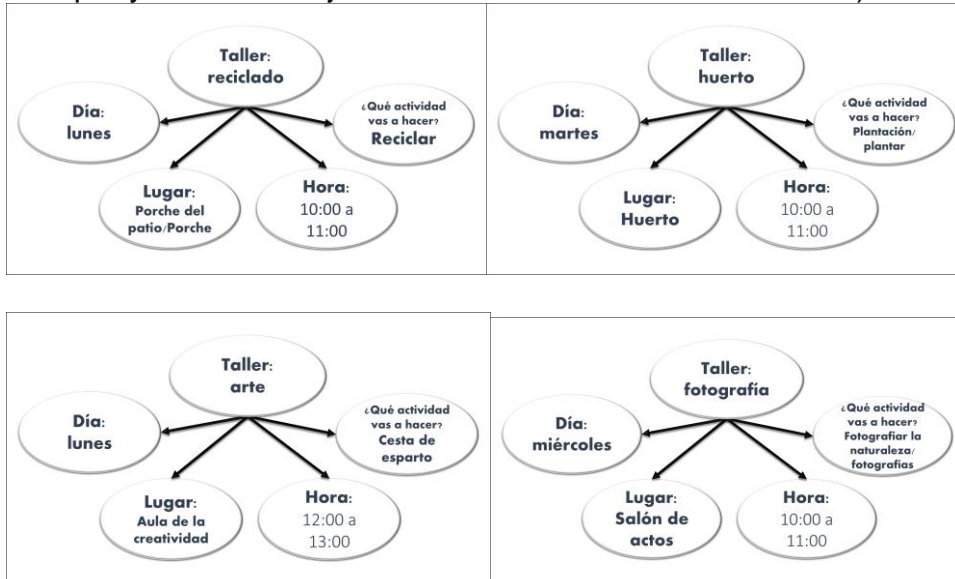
Taller: reciclado

Día: lunes

¿Qué actividad vas a hacer? Reciclar

Lugar: Porche del patio/Porche

Hora: 10:00 a 11:00

Taller: huerto

Día: martes

¿Qué actividad vas a hacer? Plantación/ plantar

Lugar: Huerto

Hora: 10:00 a 11:00

Taller: arte

Día: lunes

¿Qué actividad vas a hacer? Cesta de esparto

Lugar: Aula de la creatividad

Hora: 12:00 a 13:00

Taller: fotografía

Día: miércoles

¿Qué actividad vas a hacer? Fotografiar la naturaleza/ fotografías

Lugar: Salón de actos

Hora: 10:00 a 11:00